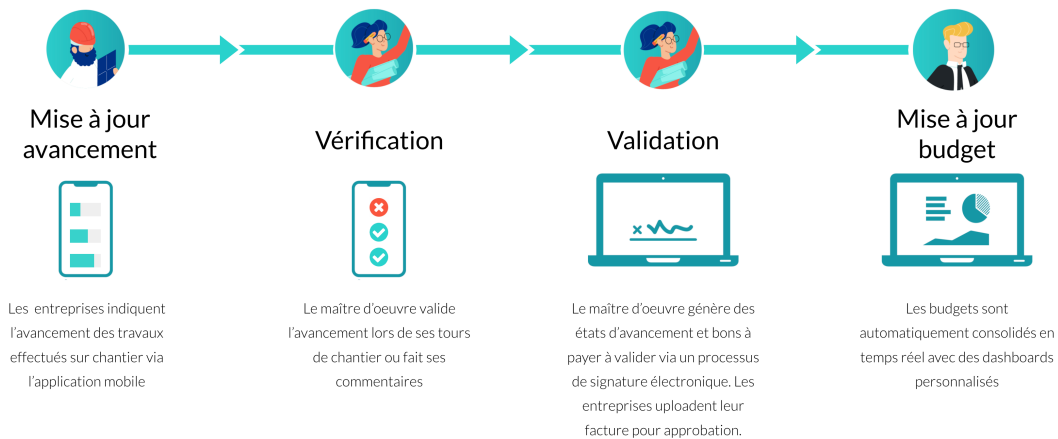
Mise à jour avancement

Les entreprises indiquent l'avancement des travaux effectués sur chantier via l'application mobile

Vérification

Le maître d'oeuvre valide l'avancement lors de ses tours de chantier ou fait ses commentaires

Validation

Le maître d'oeuvre génère des états d'avancement et bons à payer à valider via un processus de signature électronique. Les entreprises uploadent leur facture pour approbation.

Mise à jour budget

Les budgets sont automatiquement consolidés en temps réel avec des dashboards personnalisés